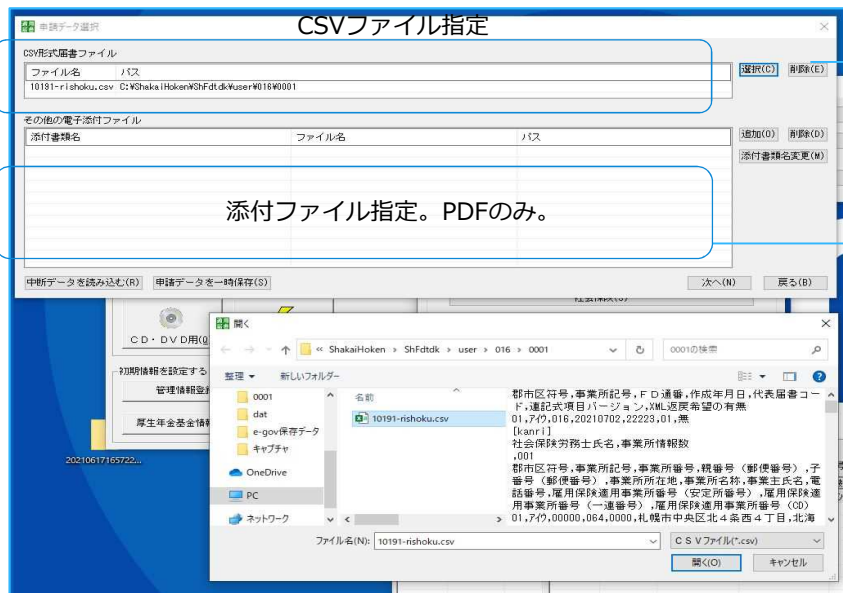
申請データ選択

CSVファイル指定

CSV形式届書ファイル

| ファイル名 | パス |
|---|---|
| 10191-rishoku.csv | C:¥ShakaiHoken¥ShFdtdk¥user¥016¥0001 |

選択(C) 削除(E)

その他の電子添付ファイル

| 添付書類名 | ファイル名 | パス |
|---|---|---|

追加(O) 削除(D)

添付書類名変更(M)

添付ファイル指定。PDFのみ。

中断データを読み込む(R) 申請データを一時保存(S) 次へ(N) 戻る(B)

社会保険(S)

CD・DVD用(

初期情報を設定する

管理情報登

厚生年金基金情

20210617165722...

開く

« ShakaiHoken › ShFdtdk › user › 016 › 0001

0001の検索

整理 ▾ 新しいフォルダー

0001
dat
e-gov保存データ
キャプチャ
OneDrive
PC
ネットワーク

名前

10191-rishoku.csv

郡市区符号,事業所記号,ＦＤ通番,作成年月日,代表届書コード,連記式項目バージョン,XML返戻希望の有無
01,ｱｲｳ,016,20210702,22223,01,無
[kanri]
社会保険労務士氏名,事業所情報数
,001
郡市区符号,事業所記号,事業所番号,親番号（郵便番号）,子番号（郵便番号）,事業所所在地,事業所名称,事業主氏名,電話番号,雇用保険適用事業所番号（安定所番号）,雇用保険適用事業所番号（一連番号）,雇用保険適用事業所番号（CD）
01,ｱｲｳ,00000,064,0000,札幌市中央区北４条西４丁目,北海

ファイル名(N): 10191-rishoku.csv

ＣＳＶファイル(*.csv)

開く(O) キャンセル